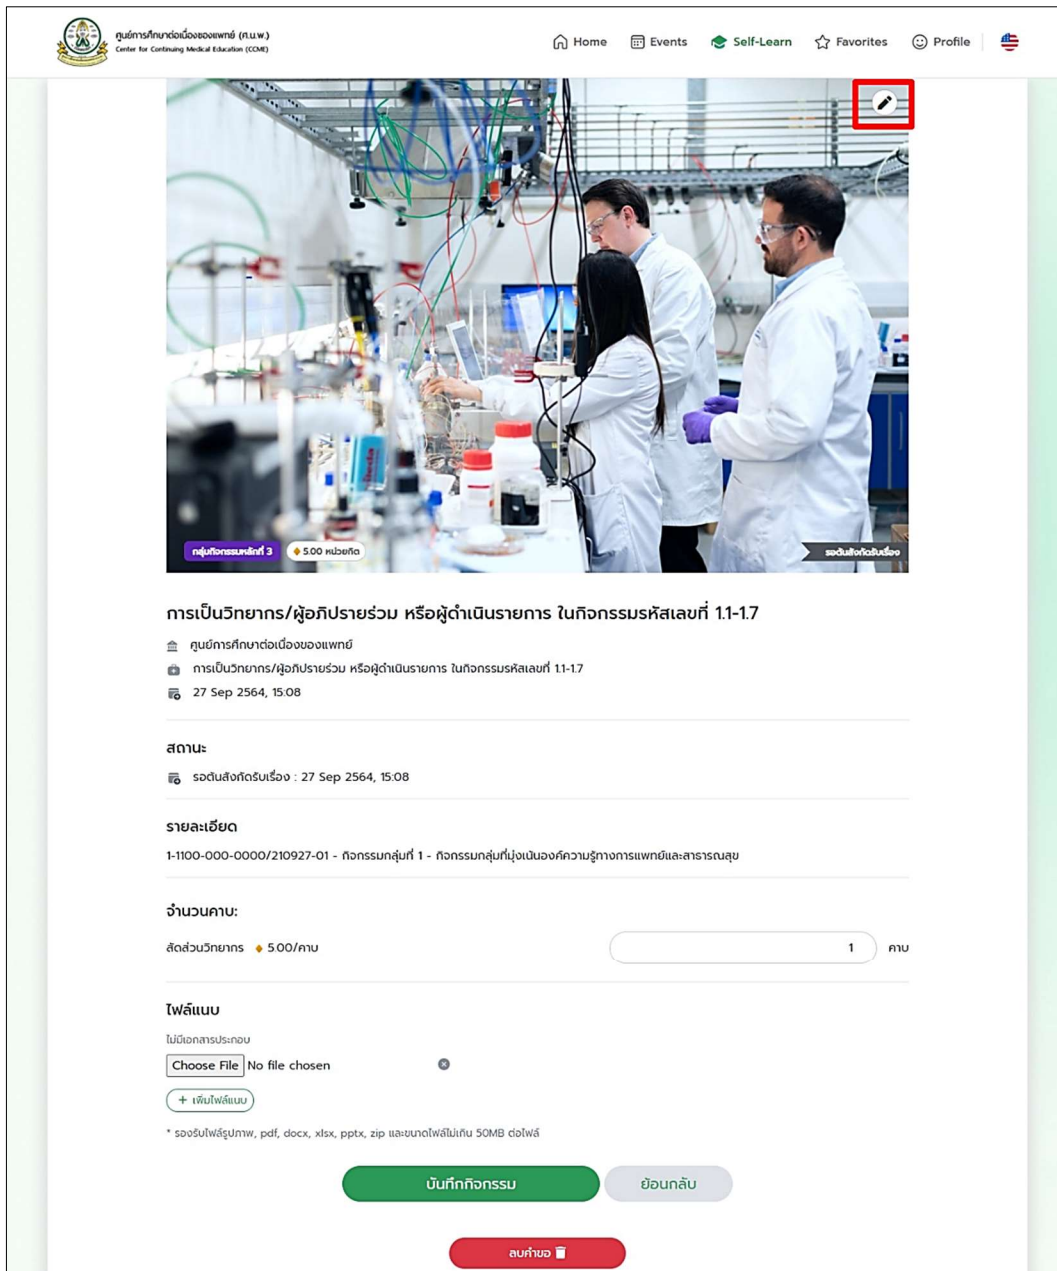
ศูนย์การศึกษาต่อเนื่องของแพทย์ (ศ.น.พ.)
Center for Continuing Medical Education (CCME)

Home Events Self-Learn Favorites Profile

กลุ่มกิจกรรมหลักที่ 3 5.00 หน่วยกิต
รอต้นสังกัดรับเรื่อง

การเป็นวิทยากร/ผู้อภิปรายร่วม หรือผู้ดำเนินรายการ ในกิจกรรมรหัสเลขที่ 1.1-1.7

ศูนย์การศึกษาต่อเนื่องของแพทย์
การเป็นวิทยากร/ผู้อภิปรายร่วม หรือผู้ดำเนินรายการ ในกิจกรรมรหัสเลขที่ 1.1-1.7
27 Sep 2564, 15:08

สถานะ
รอต้นสังกัดรับเรื่อง : 27 Sep 2564, 15:08

รายละเอียด
1-1100-000-0000/210927-01 - กิจกรรมกลุ่มที่ 1 - กิจกรรมกลุ่มที่มุ่งเน้นองค์ความรู้ทางการแพทย์และสาธารณสุข

จำนวนคาบ:
สัดส่วนวิทยากร 5.00/คาบ 1 คาบ

ไฟล์แนบ
ไม่มีเอกสารประกอบ
Choose File No file chosen
+ เพิ่มไฟล์แนบ
* รองรับไฟล์รูปภาพ, pdf, docx, xlsx, pptx, zip และขนาดไฟล์ไม่เกิน 50MB ต่อไฟล์

บันทึกกิจกรรม ย้อนกลับ

ลบคำขอ